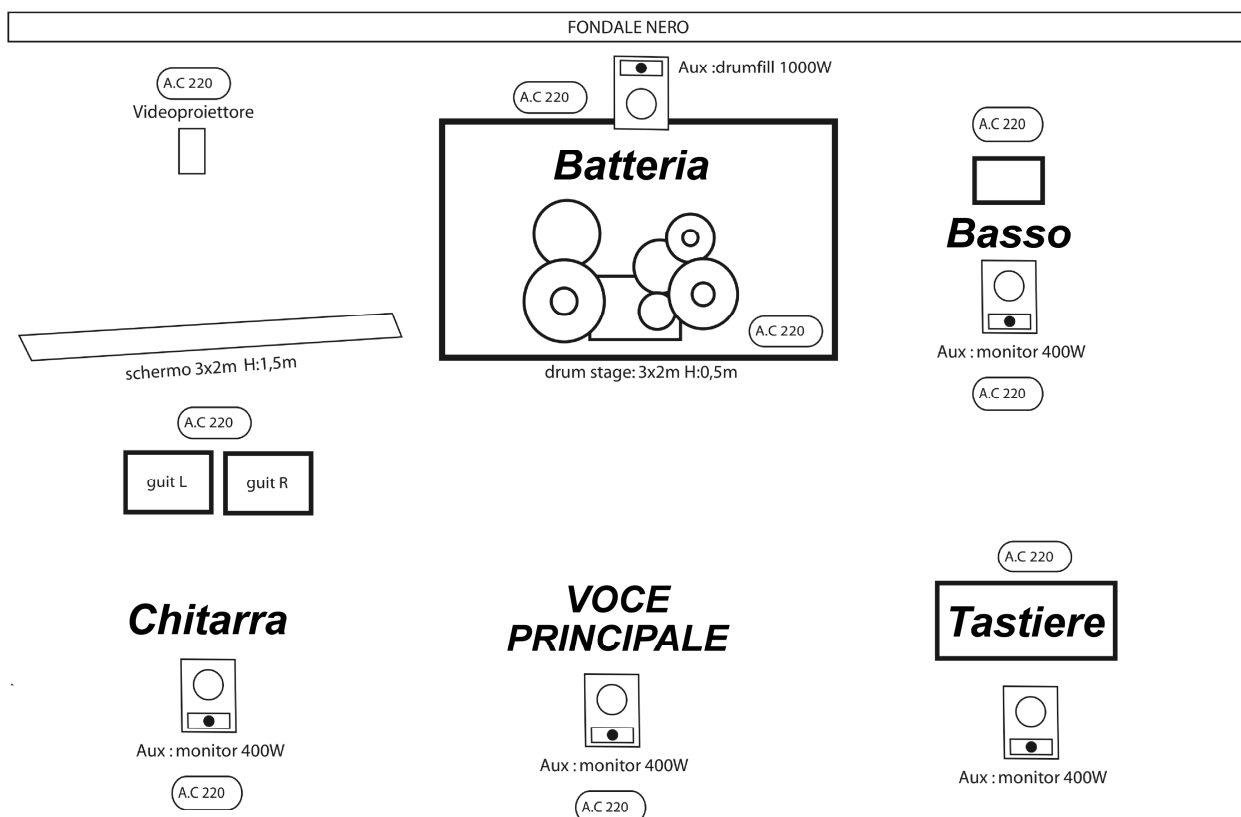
FONDALE NERO

A.C 220
Videoproiettore

Aux :drumfill 1000W
A.C 220

Batteria

A.C 220

drum stage: 3x2m H:0,5m

A.C 220

Basso

Aux : monitor 400W
A.C 220

schermo 3x2m H:1,5m

A.C 220
guit L
guit R

A.C 220

Chitarra

Aux : monitor 400W
A.C 220

VOCE PRINCIPALE

Aux : monitor 400W
A.C 220

Tastiere

Aux : monitor 400W